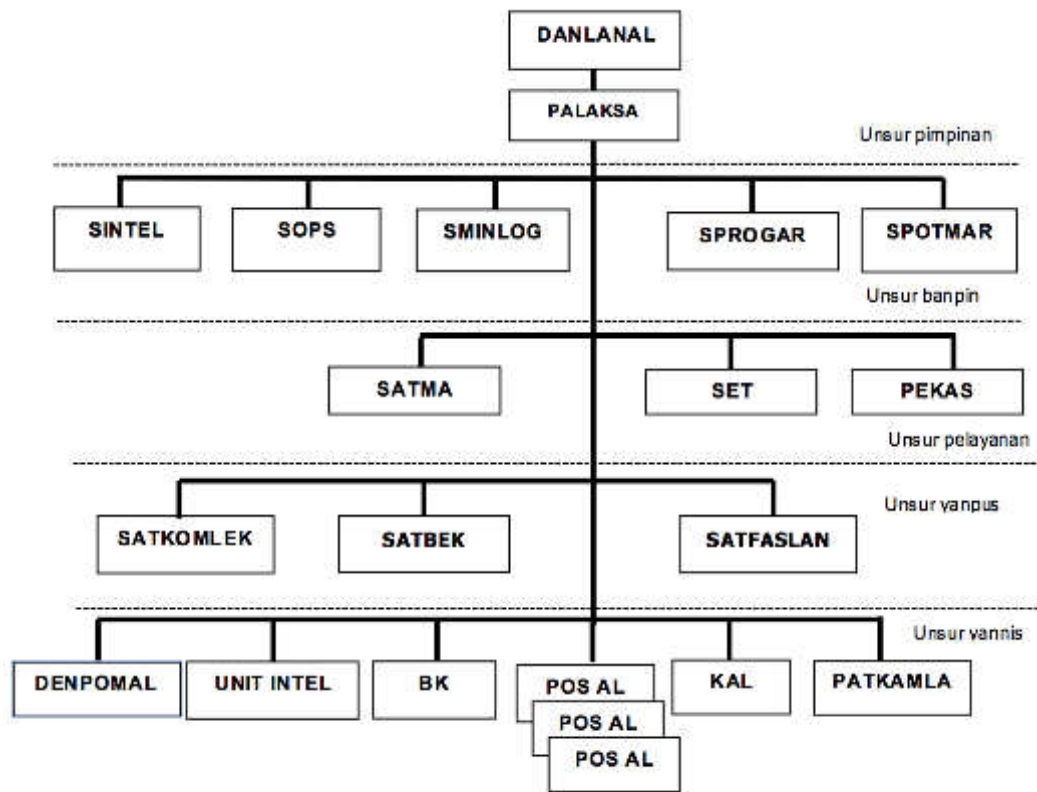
DANLANAL

PALAKSA

Unsur pimpinan

SINTEL

SOPS

SMINLOG

SPROGAR

SPOTMAR

Unsur banpin

SATMA

SET

PEKAS

Unsur pelayanan

Unsur yanpus

SATKOMLEK

SATBEK

SATFASLAN

Unsur yannis

DENPOMAL

UNIT INTEL

BK

POS AL

POS AL

POS AL

KAL

PATKAMLA